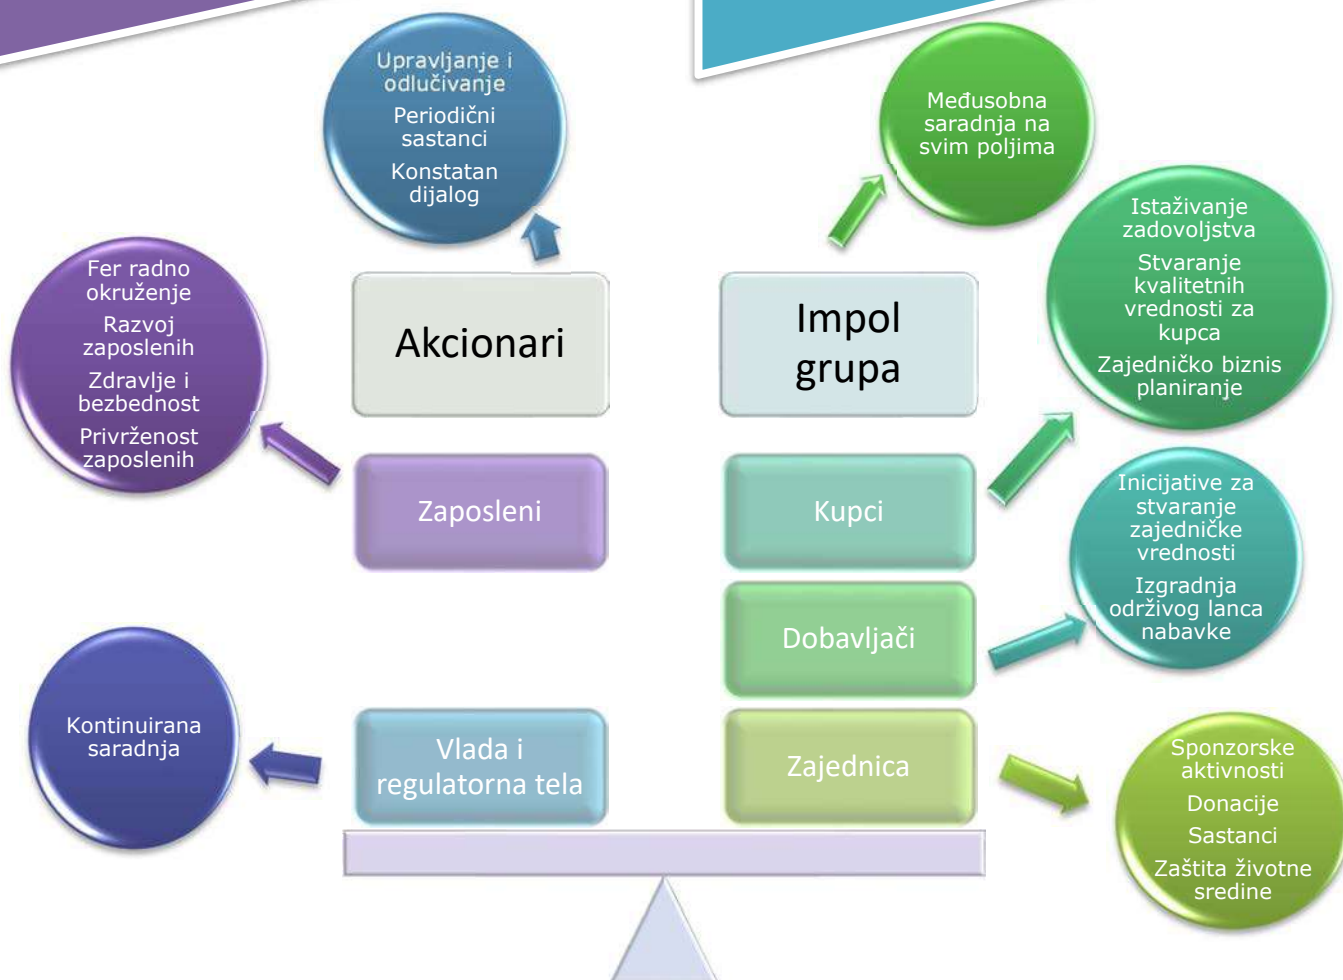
Upravljanje i odlučivanje

Periodični sastanci

Konstatan dijalog

Međusobna saradnja na svim poljima

Istaživanje zadovoljstva

Stvaranje kvalitetnih vrednosti za kupca

Zajedničko biznis planiranje

Fer radno okruženje

Razvoj zaposlenih

Zdravlje i bezbednost

Privrženost zaposlenih

Akcionari

Impol grupa

Zaposleni

Kupci

Inicijative za stvaranje zajedničke vrednosti

Izgradnja održivog lanca nabavke

Dobavljači

Kontinuirana saradnja

Vlada i regulatorna tela

Zajednica

Sponzorske aktivnosti

Donacije

Sastanci

Zaštita životne sredine